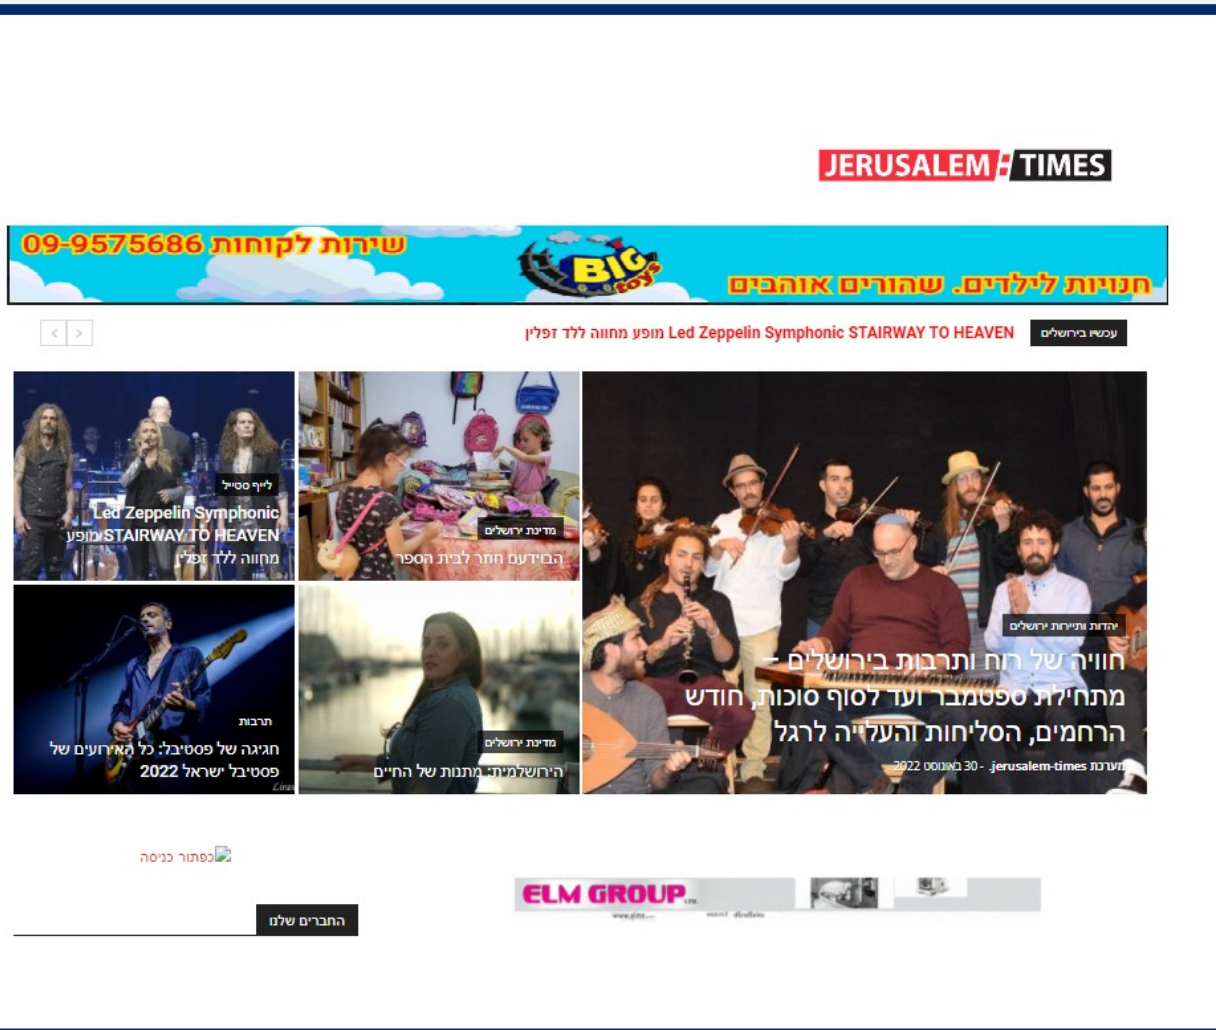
JERUSALEM TIMES

09-9575686 שירות לקוחות
BIG toys
חנויות לילדים. שהורים אוהבים

עכשיו בירושלים
Led Zeppelin Symphonic STAIRWAY TO HEAVEN מופע מחווה ללד זפלין

יהדות ותיירות ירושלים
חוויה של רוח ותרבות בירושלים – מתחילת ספטמבר ועד לסוף סוכות, חודש הרחמים, הסליחות והעלייה לרגל
מערכת jerusalem-times - 30 באוגוסט 2022

מדינת ירושלים
הבוידעם חוזר לבית הספר

לייף סטייל
Led Zeppelin Symphonic STAIRWAY TO HEAVEN מופע מחווה ללד זפלין

מדינת ירושלים
הירושלמית: מתנות של החיים

תרבות
חגיגה של פסטיבל: כל האירועים של פסטיבל ישראל 2022

כפתור כניסה

ELM GROUP

החברים שלנו